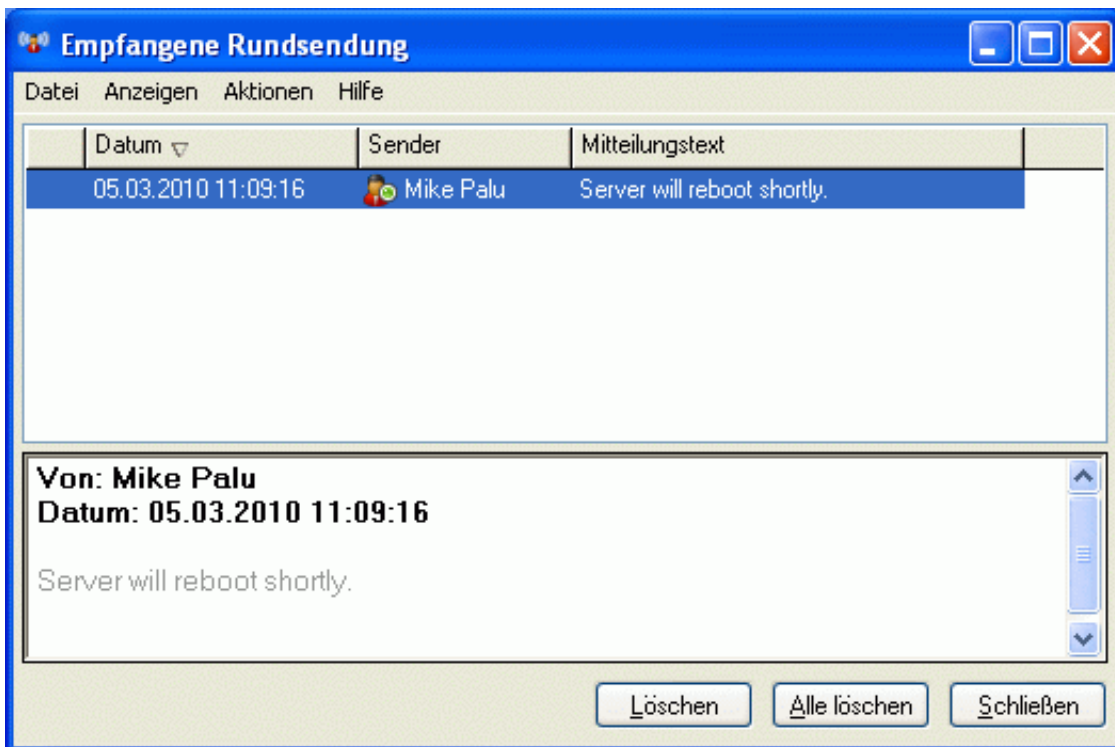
Empfangene Rundsendung

Datei Anzeigen Aktionen Hilfe

| Datum | Sender | Mitteilungstext |
|---|---|---|
| 05.03.2010 11:09:16 | Mike Palu | Server will reboot shortly. |

**Von: Mike Palu**
**Datum: 05.03.2010 11:09:16**

Server will reboot shortly.

Löschen Alle löschen Schließen